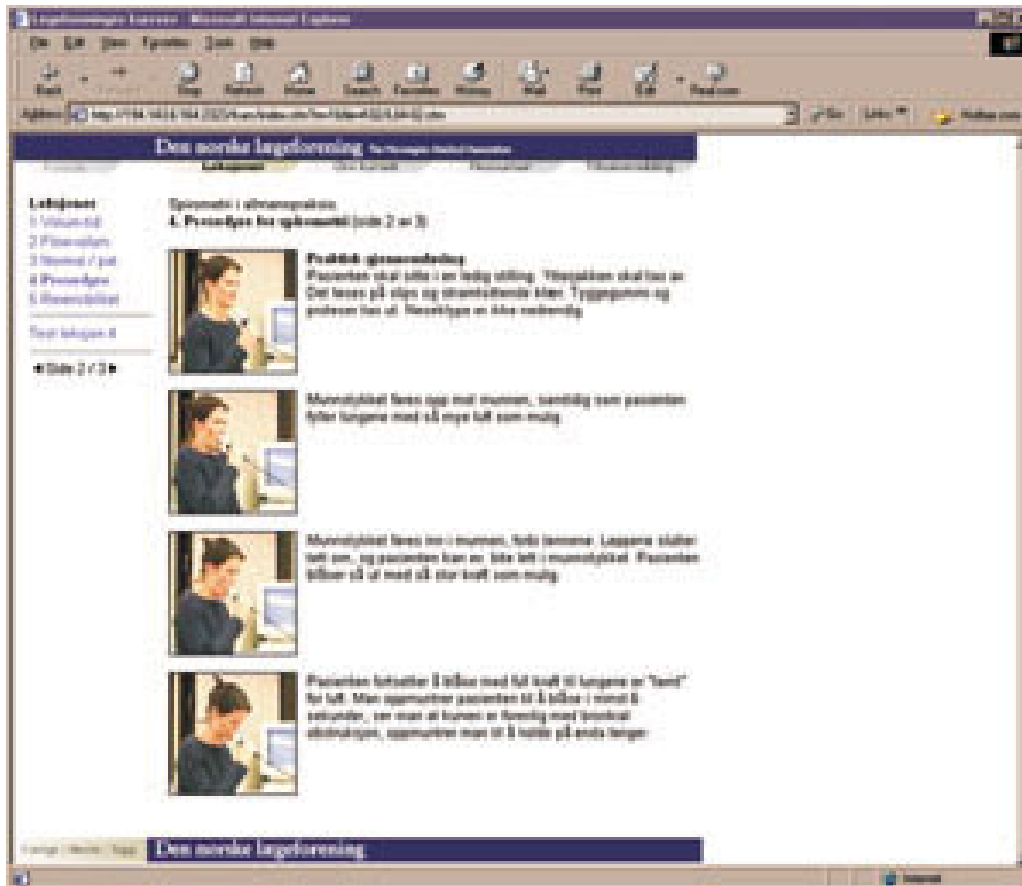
Legeforeningens Kurs - Microsoft Internet Explorer

File Edit View Favorites Tools Help

Back Stop Refresh Home Search Favorites History Mail Print Edit RealJukebox

Address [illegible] Go Links

Den norske lægeforening The Norwegian Medical Association

Lokalnavi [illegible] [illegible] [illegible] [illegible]

Luftstrømmer
1 Volum-tid
2 Flow-volum
3 Normal / pat
4 Prosedyre
5 Reversibilitet

Test tekoppen #

◀ Side 2 / 3 ▶

Spirometri i allmennpraksis
4. Prosedyre for spirometri (side 2 av 3)

Praktisk gjennomføring
Pasienten skal sitte i en fastig stilling. Yttertøyet skal tas av. Det testes på vips og stramtsittende klær. Tyggegummi og protese tas ut. Neseklype er ikke nødvendig.

Munnstykket føres opp mot munnen, samtidig som pasienten fyller lungene med så mye luft som mulig.

Munnstykket føres inn i munnen, forbi tennene. Leppene slutter tett om, og pasienten kan evt. bite lett i munnstykket. Pasienten blåser så ut med så stor kraft som mulig.

Pasienten fortsetter å blåse med full kraft til lungene er "tomt" for luft. Man oppmuntrer pasienten til å blåse i minst 6 sekunder, om man vil kunne se tilstrekkelig med bronkial obstruksjon, oppmuntrer man til å holde på enda lenger.

Forrige | Meny | Topp

Den norske lægeforening

Internet